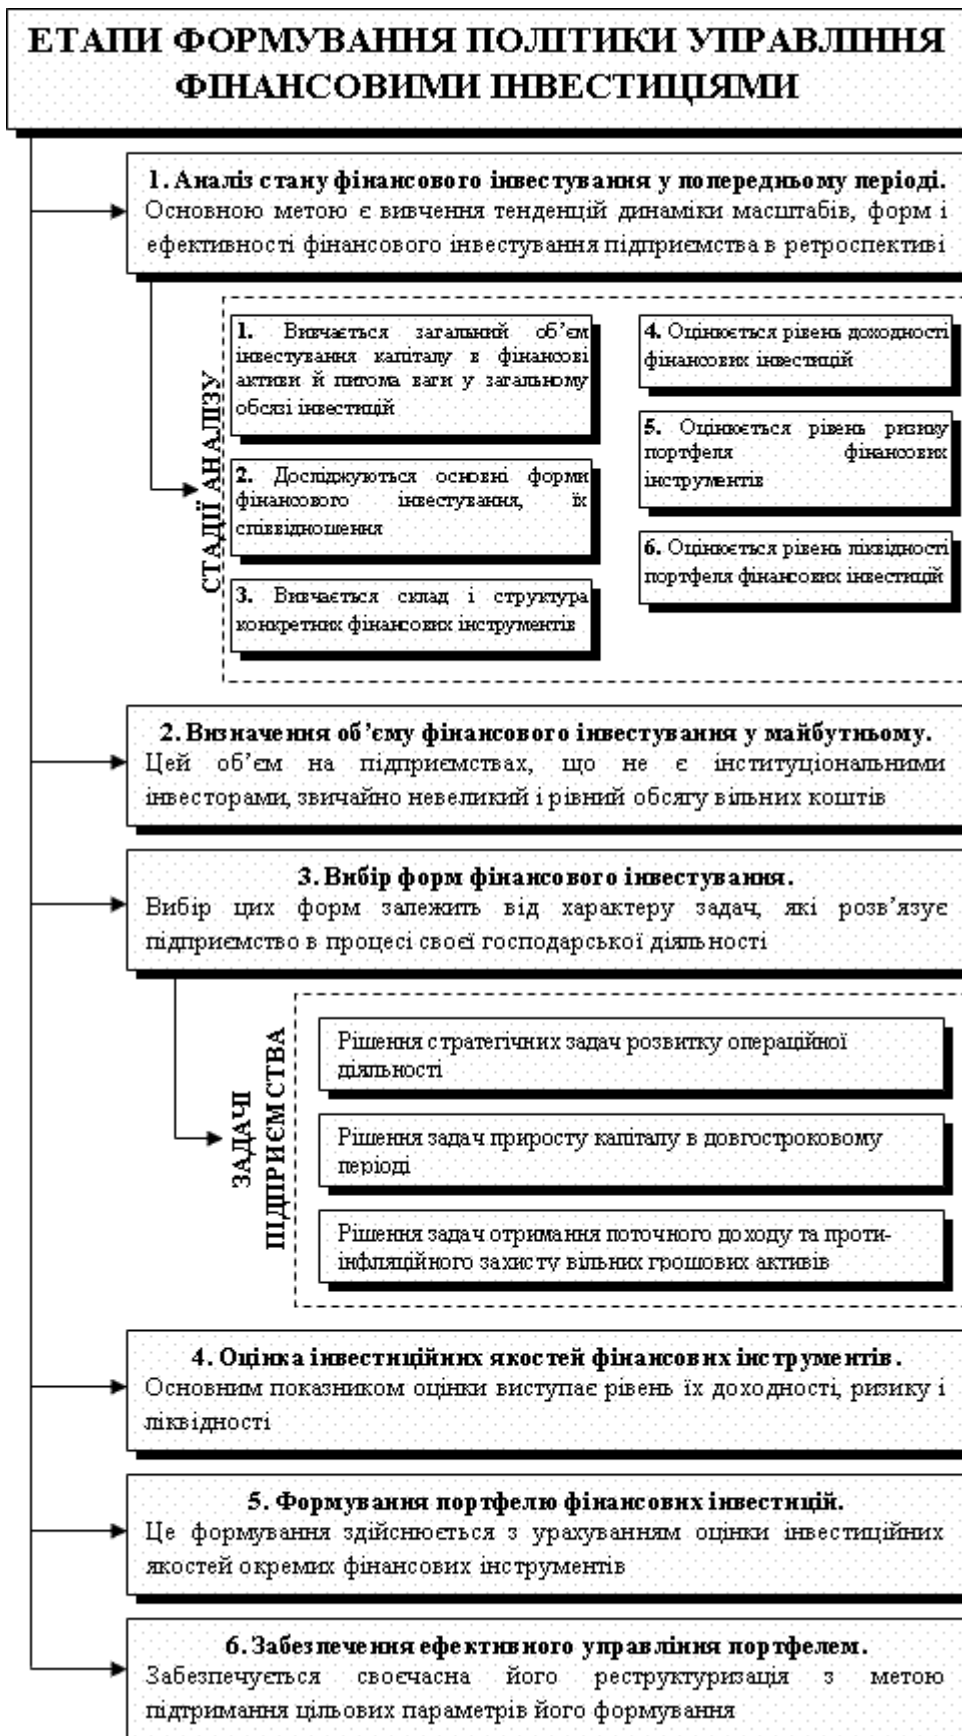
ЕТАПИ ФОРМУВАННЯ ПОЛІТИКИ УПРАВЛІННЯ ФІНАНСОВИМИ ІНВЕСТИЦІЯМИ

1. Аналіз стану фінансового інвестування у попередньому періоді.
Основною метою є вивчення тенденцій динаміки масштабів, форм і ефективності фінансового інвестування підприємства в ретроспективі

СТАДІЇ АНАЛІЗУ

1. Вивчається загальний об'єм інвестування капіталу в фінансові активи й питома ваги у загальному обсязі інвестицій

2. Досліджуються основні форми фінансового інвестування, їх співвідношення

3. Вивчається склад і структура конкретних фінансових інструментів

4. Оцінюється рівень доходності фінансових інвестицій

5. Оцінюється рівень ризику портфеля фінансових інструментів

6. Оцінюється рівень ліквідності портфеля фінансових інвестицій

2. Визначення об'єму фінансового інвестування у майбутньому.
Цей об'єм на підприємствах, що не є інституціональними інвесторами, звичайно невеликий і рівний обсягу вільних коштів

3. Вибір форм фінансового інвестування.
Вибір цих форм залежить від характеру задач, які розв'язує підприємство в процесі своєї господарської діяльності

ЗАДАЧІ ПІДПРИЄМСТВА

Рішення стратегічних задач розвитку операційної діяльності

Рішення задач приросту капіталу в довгостроковому періоді

Рішення задач отримання поточного доходу та протиінфляційного захисту вільних грошових активів

4. Оцінка інвестиційних якостей фінансових інструментів.
Основним показником оцінки виступає рівень їх доходності, ризику і ліквідності

5. Формування портфелю фінансових інвестицій.
Це формування здійснюється з урахуванням оцінки інвестиційних якостей окремих фінансових інструментів

6. Забезпечення ефективного управління портфелем.
Забезпечується своєчасна його реструктуризація з метою підтримання цільових параметрів його формування